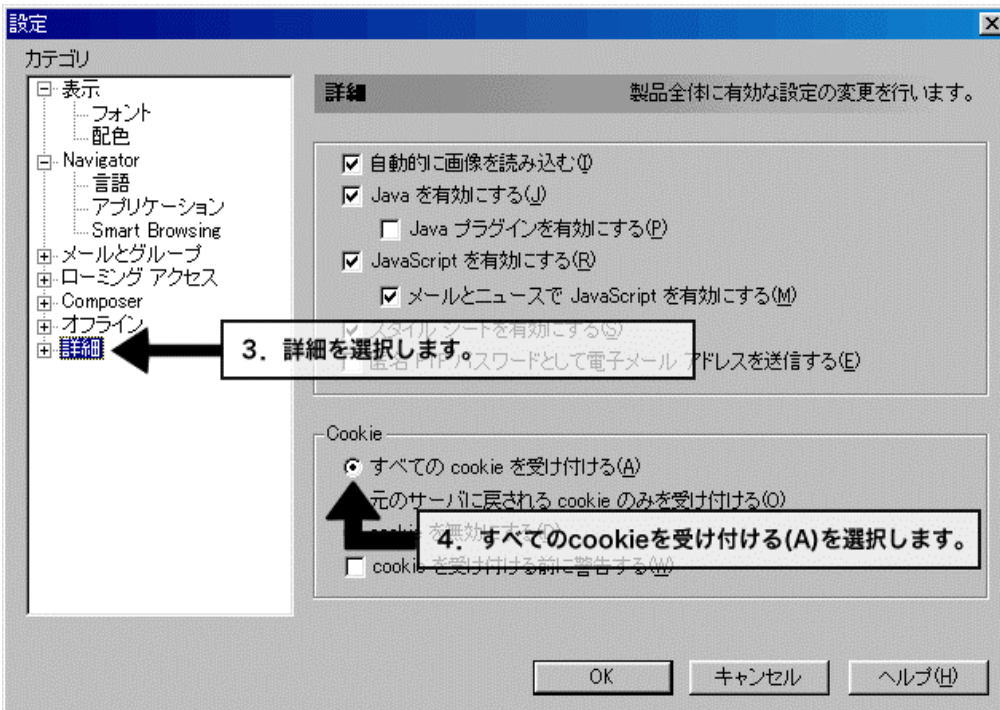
設定

カテゴリ

表示
フォント
配色
Navigator
言語
アプリケーション
Smart Browsing
メールとグループ
ローミング アクセス
Composer
オフライン
詳細

詳細 製品全体に有効な設定の変更を行います。

自動的に画像を読み込む(I)
Java を有効にする(J)
Java プラグインを有効にする(P)
JavaScript を有効にする(R)
メールとニュースで JavaScript を有効にする(M)
スタイル シートを有効にする(S)
匿名 FTP パスワードとして電子メール アドレスを送信する(E)

3. 詳細を選択します。

Cookie
すべての cookie を受け付ける(A)
元のサーバに戻される cookie のみを受け付ける(O)
cookie を無効にする(D)
cookie を受け付ける前に警告する(W)

4. すべてのcookieを受け付ける(A)を選択します。

OK
キャンセル
ヘルプ(H)